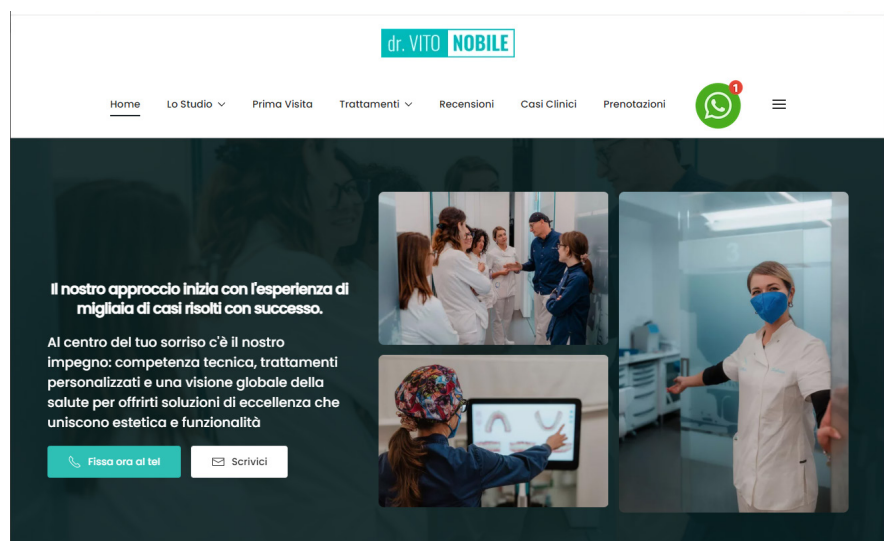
dr. VITO NOBILE

Home Lo Studio Prima Visita Trattamenti Recensioni Casi Clinici Prenotazioni

1

Il nostro approccio inizia con l'esperienza di migliaia di casi risolti con successo.

Al centro del tuo sorriso c'è il nostro impegno: competenza tecnica, trattamenti personalizzati e una visione globale della salute per offrirti soluzioni di eccellenza che uniscono estetica e funzionalità

Fissa ora al tel Scrivici

3